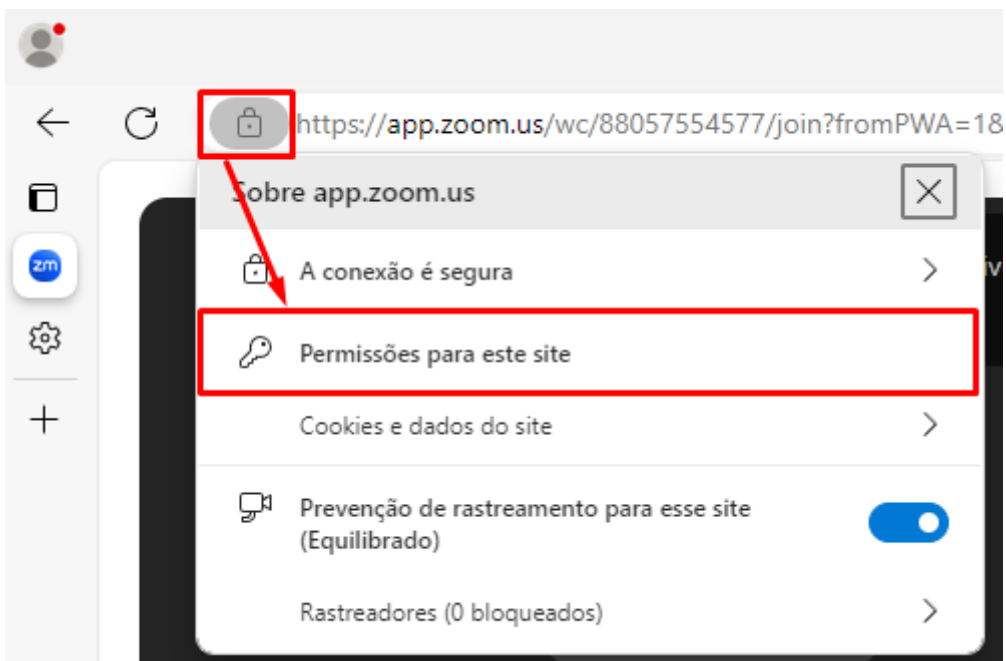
https://app.zoom.us/wc/88057554577/join?fromPWA=1&

zm

Sobre app.zoom.us

A conexão é segura

Permissões para este site

Cookies e dados do site

Prevenção de rastreamento para esse site (Equilibrado)

Rastreadores (0 bloqueados)